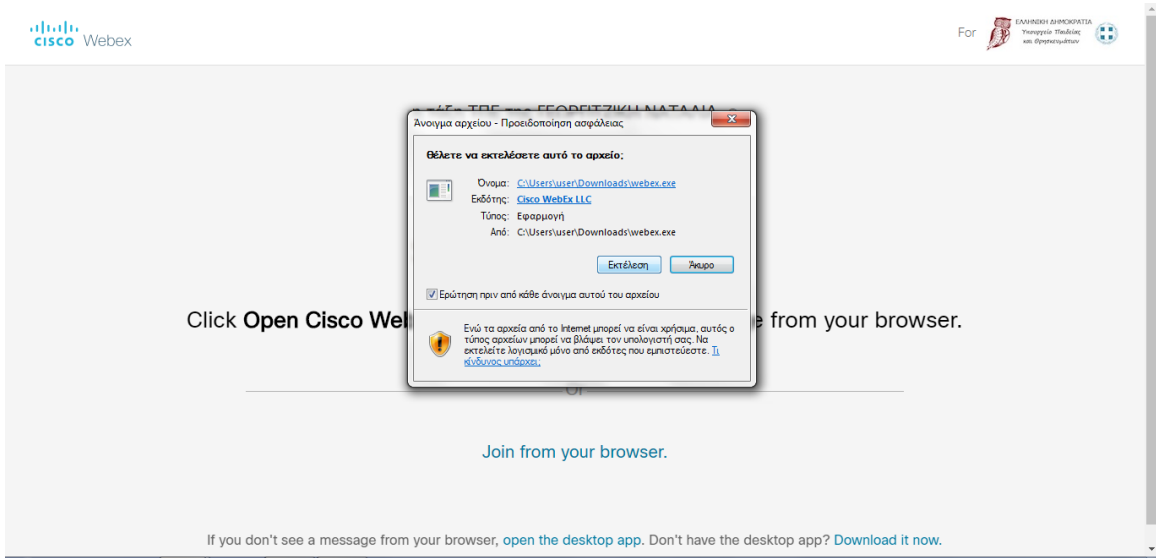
cisco Webex

For ΕΛΛΗΝΙΚΗ ΔΗΜΟΚΡΑΤΙΑ Υπουργείο Παιδείας και Θρησκευμάτων

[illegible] ΤΠΕ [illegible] ΓΕΩΡΓΙΤΖΙΚΗ ΝΑΤΑΛΙΑ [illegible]

Άνοιγμα αρχείου - Προειδοποίηση ασφάλειας

Θέλετε να εκτελέσετε αυτό το αρχείο;

Όνομα: C:\Users\user\Downloads\webex.exe
Εκδότης: Cisco WebEx LLC
Τύπος: Εφαρμογή
Από: C:\Users\user\Downloads\webex.exe

Εκτέλεση
Άκυρο

Ερώτηση πριν από κάθε άνοιγμα αυτού του αρχείου

Ενώ τα αρχεία από το Internet μπορεί να είναι χρήσιμα, αυτός ο τύπος αρχείων μπορεί να βλάψει τον υπολογιστή σας. Να εκτελείτε λογισμικό μόνο από εκδότες που εμπιστεύεστε. Τι κίνδυνος υπάρχει;

Click Open Cisco Wel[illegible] from your browser.

Or

Join from your browser.

If you don't see a message from your browser, open the desktop app. Don't have the desktop app? Download it now.